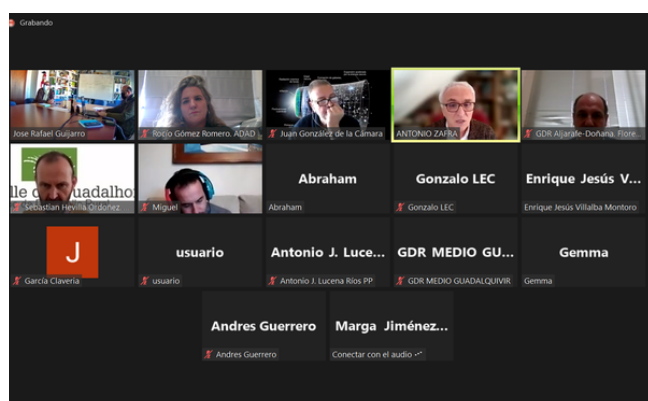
Grabando

Jose Rafael Guijarro

Rocío Gómez Romero. ADAD

Juan González de la Cámara

ANTONIO ZAFRA

GDR Aljarafe-Doñana. Flore...

lle d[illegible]uadalho

Sebastián Hevilla Ordóñez

Miguel

Abraham

Abraham

Gonzalo LEC

Gonzalo LEC

Enrique Jesús V...

Enrique Jesús Villalba Montoro

J

García Clavería

usuario

usuario

Antonio J. Lucе...

Antonio J. Lucena Ríos PP

GDR MEDIO GU...

GDR MEDIO GUADALQUIVIR

Gemma

Gemma

Andres Guerrero

Andres Guerrero

Marga Jiménez...

Conectar con el audio